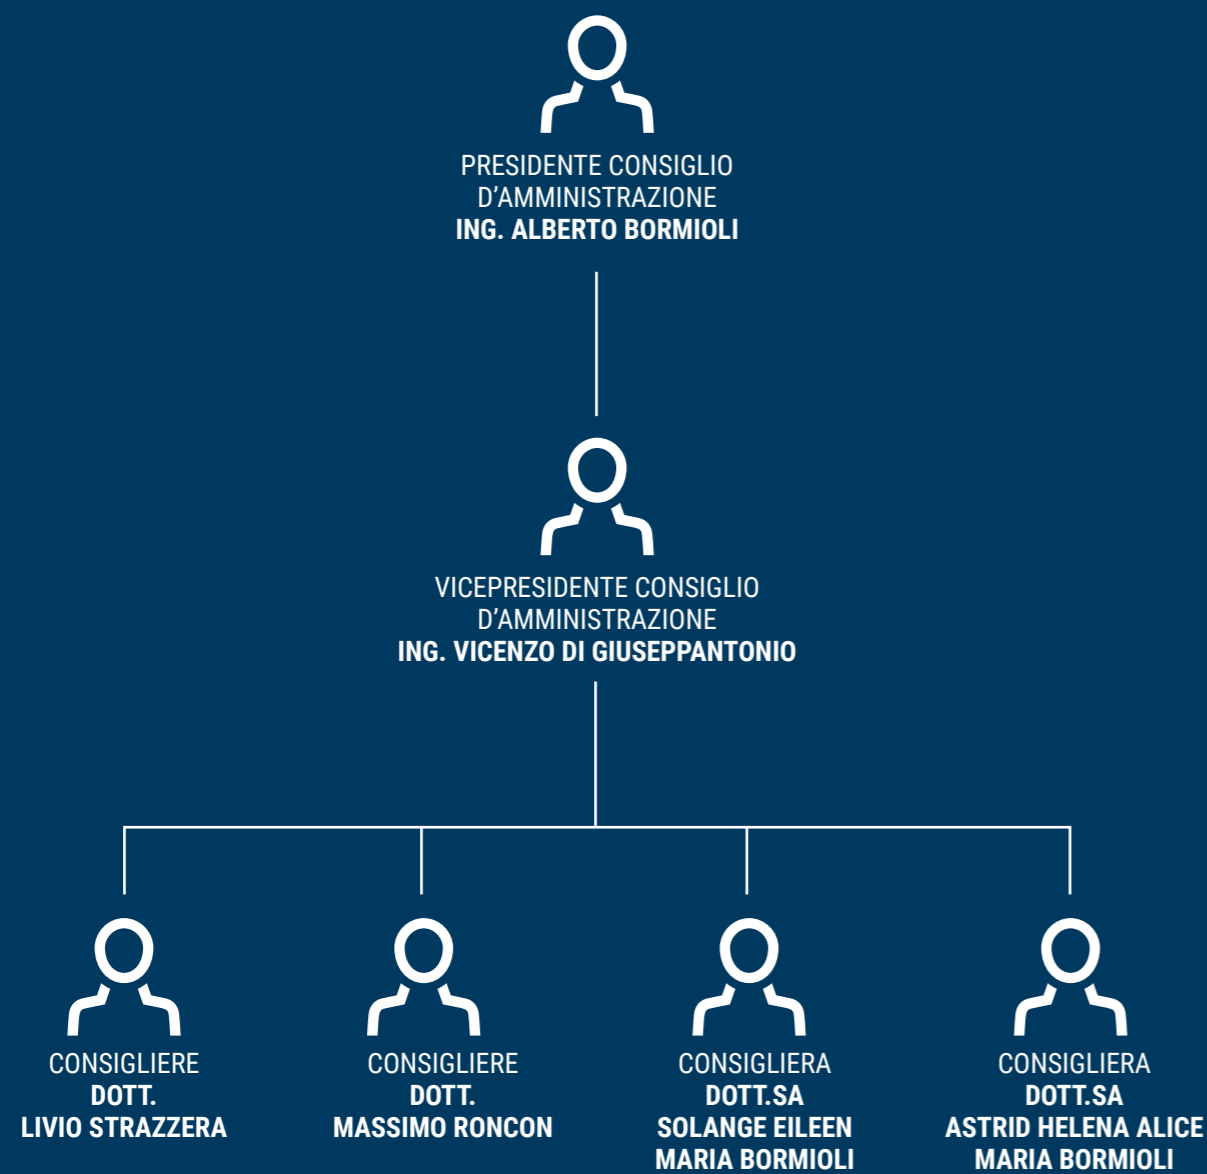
PRESIDENTE CONSIGLIO D’AMMINISTRAZIONE
ING. ALBERTO BORMIOLI

VICEPRESIDENTE CONSIGLIO D’AMMINISTRAZIONE
ING. VICENZO DI GIUSEPPANTONIO

CONSIGLIERE
DOTT.
LIVIO STRAZZERA

CONSIGLIERE
DOTT.
MASSIMO RONCON

CONSIGLIERA
DOTT.SA
SOLANGE EILEEN MARIA BORMIOLI

CONSIGLIERA
DOTT.SA
ASTRID HELENA ALICE MARIA BORMIOLI